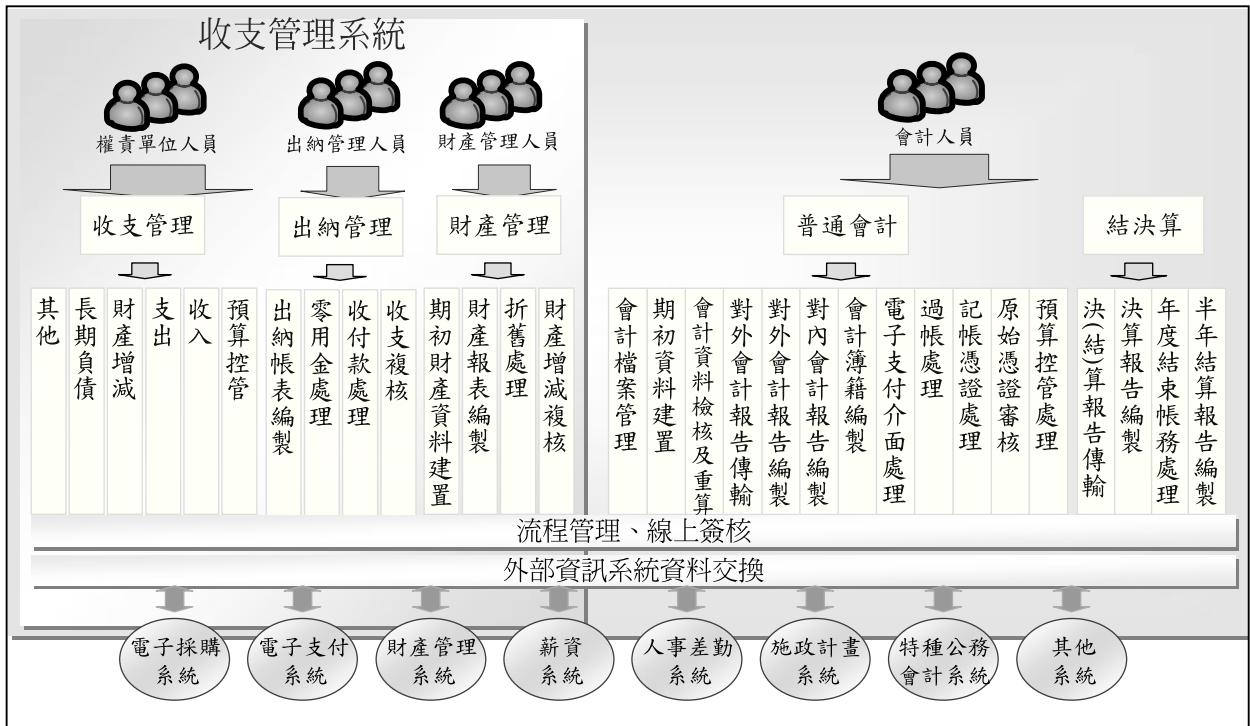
收支管理系統

權責單位人員
出納管理人員
財產管理人員
會計人員

收支管理
出納管理
財產管理
普通會計
結決算

其他
長期負債
財產增減
支出
收入
預算控管
出納帳表編製
零用金處理
收付款處理
收支複核
期初財產資料建置
財產報表編製
折舊處理
財產增減複核
會計檔案管理
期初資料建置
會計資料檢核及重算
對外會計報告傳輸
對外會計報告編製
對內會計報告編製
會計簿籍編製
電子支付介面處理
過帳處理
記帳憑證處理
原始憑證審核
預算控管處理
決(結)算報告傳輸
決算報告編製
年度結束帳務處理
半年結算報告編製

流程管理、線上簽核
外部資訊系統資料交換

電子採購系統
電子支付系統
財產管理系統
薪資系統
人事差勤系統
施政計畫系統
特種公務會計系統
其他系統